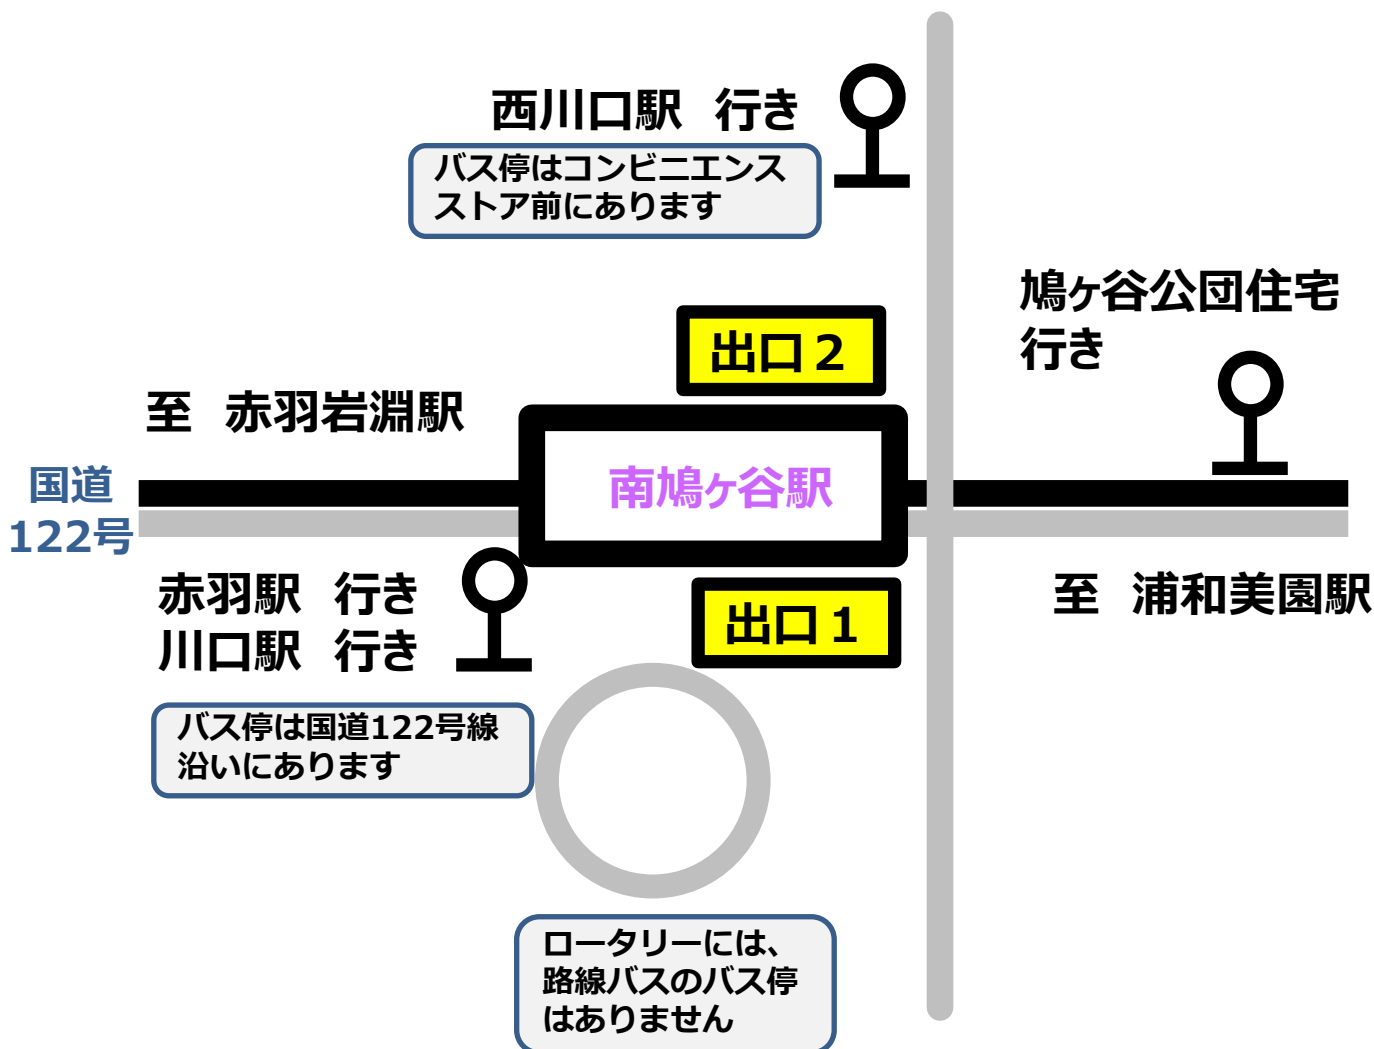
西川口駅　行き

バス停はコンビニエンスストア前にあります

鳩ヶ谷公団住宅行き

出口２

至　赤羽岩淵駅

国道122号

南鳩ヶ谷駅

赤羽駅　行き
川口駅　行き

出口１

至　浦和美園駅

バス停は国道122号線沿いにあります

ロータリーには、路線バスのバス停はありません